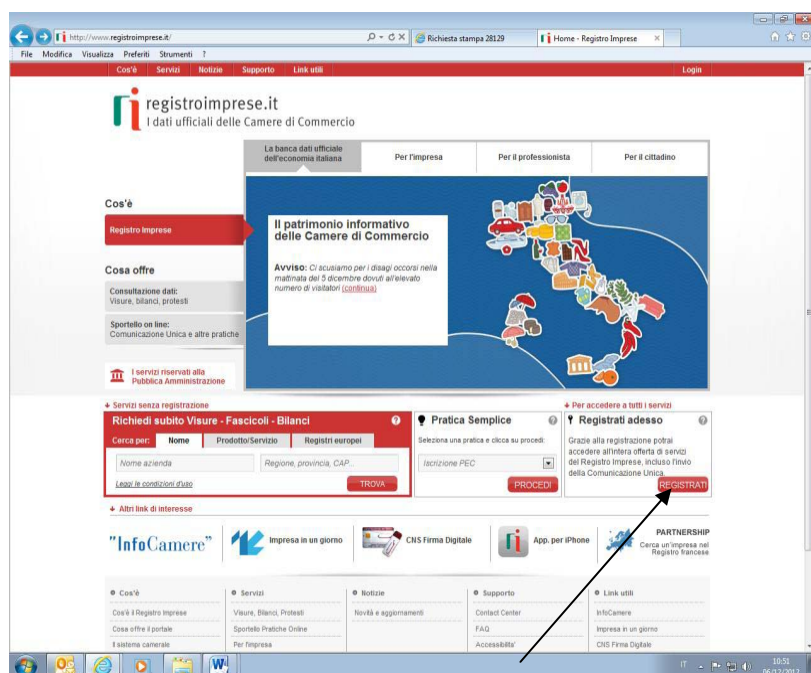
http://www.registroimprese.it/
Richiesta stampa 28129
Home - Registro Imprese
File Modifica Visualizza Preferiti Strumenti ?
Cos'è Servizi Notizie Supporto Link utili
Login

registroimprese.it
I dati ufficiali delle Camere di Commercio

La banca dati ufficiale dell'economia italiana
Per l'impresa
Per il professionista
Per il cittadino

Cos'è
Registro Imprese

Il patrimonio informativo delle Camere di Commercio

Avviso: Ci scusiamo per i disagi occorsi nella mattinata del 5 dicembre dovuti all'elevato numero di visitatori (continua)

Cosa offre
Consultazione dati: Visure, bilanci, protesti
Sportello on line: Comunicazione Unica e altre pratiche

I servizi riservati alla Pubblica Amministrazione

Servizi senza registrazione
Richiedi subito Visure - Fascicoli - Bilanci
Cerca per: Nome Prodotto/Servizio Registri europei
Nome azienda
Regione, provincia, CAP...
Leggi le condizioni d'uso
TROVA

Pratica Semplice
Seleziona una pratica e clicca su procedi:
Iscrizione PEC
PROCEDI

Per accedere a tutti i servizi
Registrati adesso
Grazie alla registrazione potrai accedere all'intera offerta di servizi del Registro Imprese, incluso l'invio della Comunicazione Unica.
REGISTRATI

Altri link di interesse
"InfoCamere"
Impresa in un giorno
CNS Firma Digitale
App. per iPhone
PARTNERSHIP
Cerca un'impresa nel Registro francese

Cos'è
Cos'è il Registro Imprese
Cosa offre il portale
Il sistema camerale

Servizi
Visure, Bilanci, Protesti
Sportello Pratiche Online
Per l'impresa

Notizie
Novità e aggiornamenti

Supporto
Contact Center
FAQ
Accessibilita'

Link utili
InfoCamere
Impresa in un giorno
CNS Firma Digitale

IT
10:51
06/12/2012